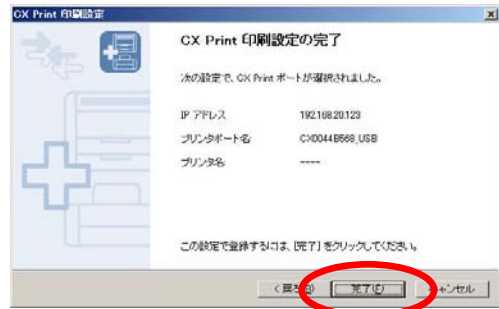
CX Print 印刷設定

×

CX Print 印刷設定の完了

次の設定で、CX Print ポートが選択されました。

IP アドレス　192.168.20.123

プリンタポート名　CX0044B568_USB

プリンタ名　----

この設定で登録するには、[完了] をクリックしてください。

< 戻る(B)　完了(E)　キャンセル